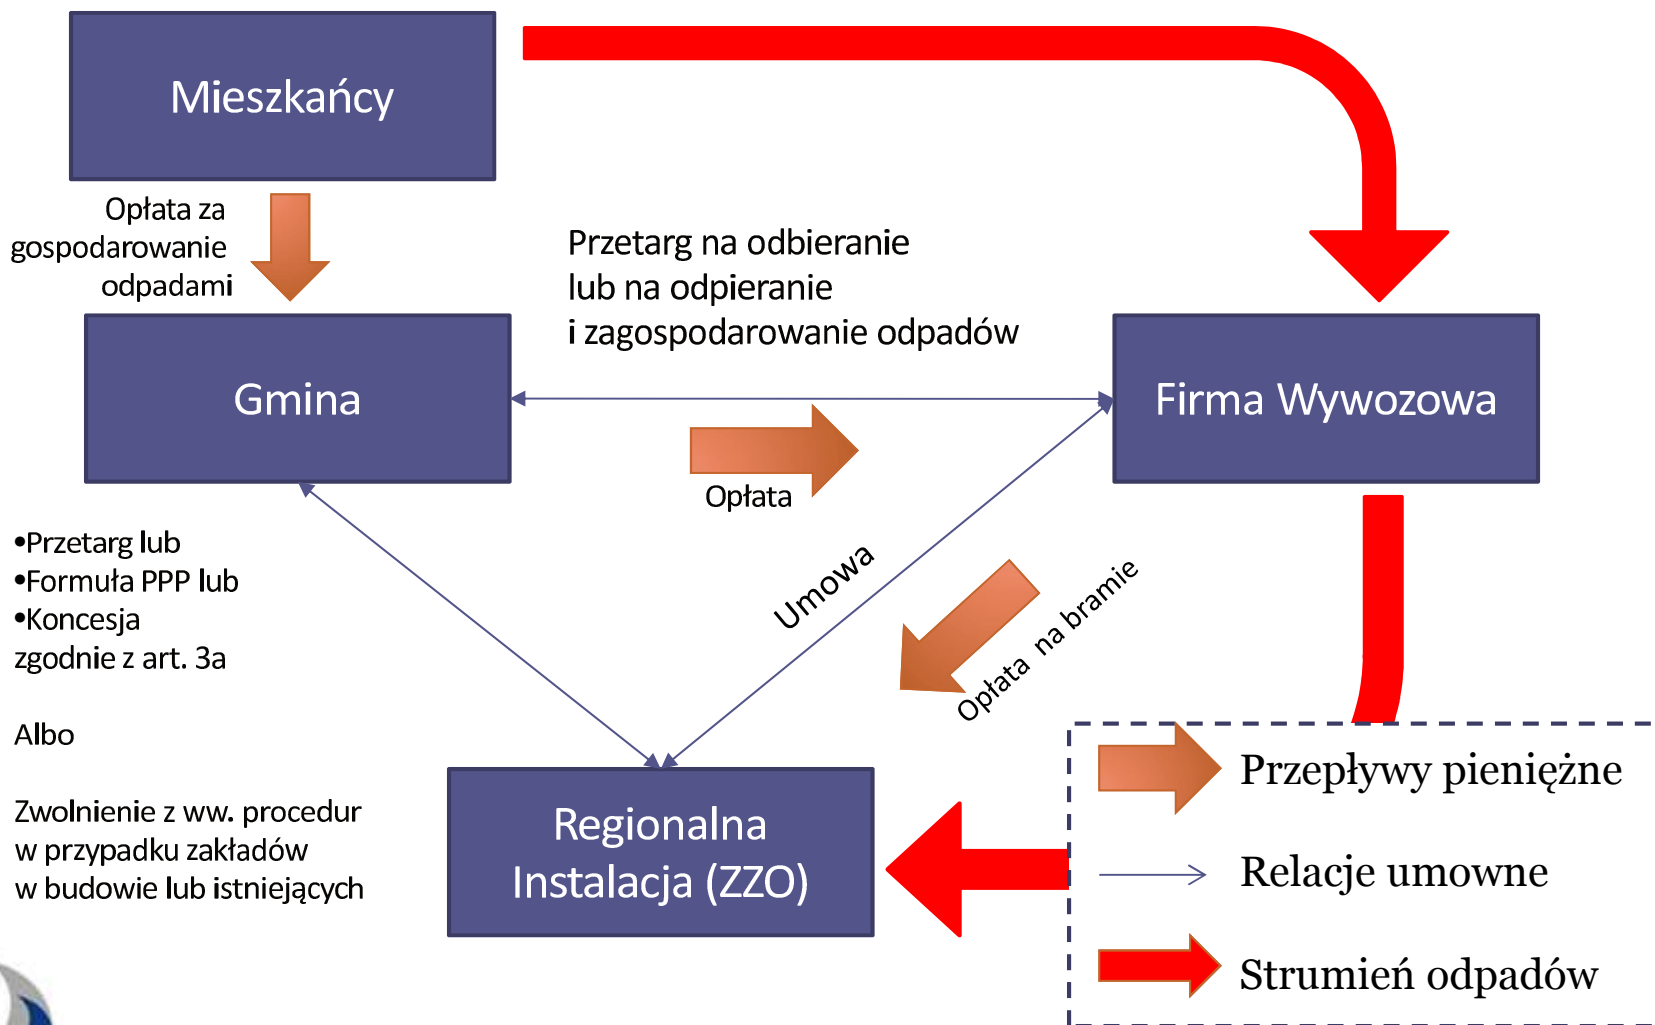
Mieszkańcy

Opłata za gospodarowanie odpadami

Przetarg na odbieranie lub na odpieranie i zagospodarowanie odpadów

Gmina

Firma Wywozowa

Opłata

•Przetarg lub
•Formuła PPP lub
•Koncesja
zgodnie z art. 3a

Albo

Zwolnienie z ww. procedur w przypadku zakładów w budowie lub istniejących

Umowa

Opłata na bramie

Regionalna Instalacja (ZZO)

Przepływy pieniężne

Relacje umowne

Strumień odpadów